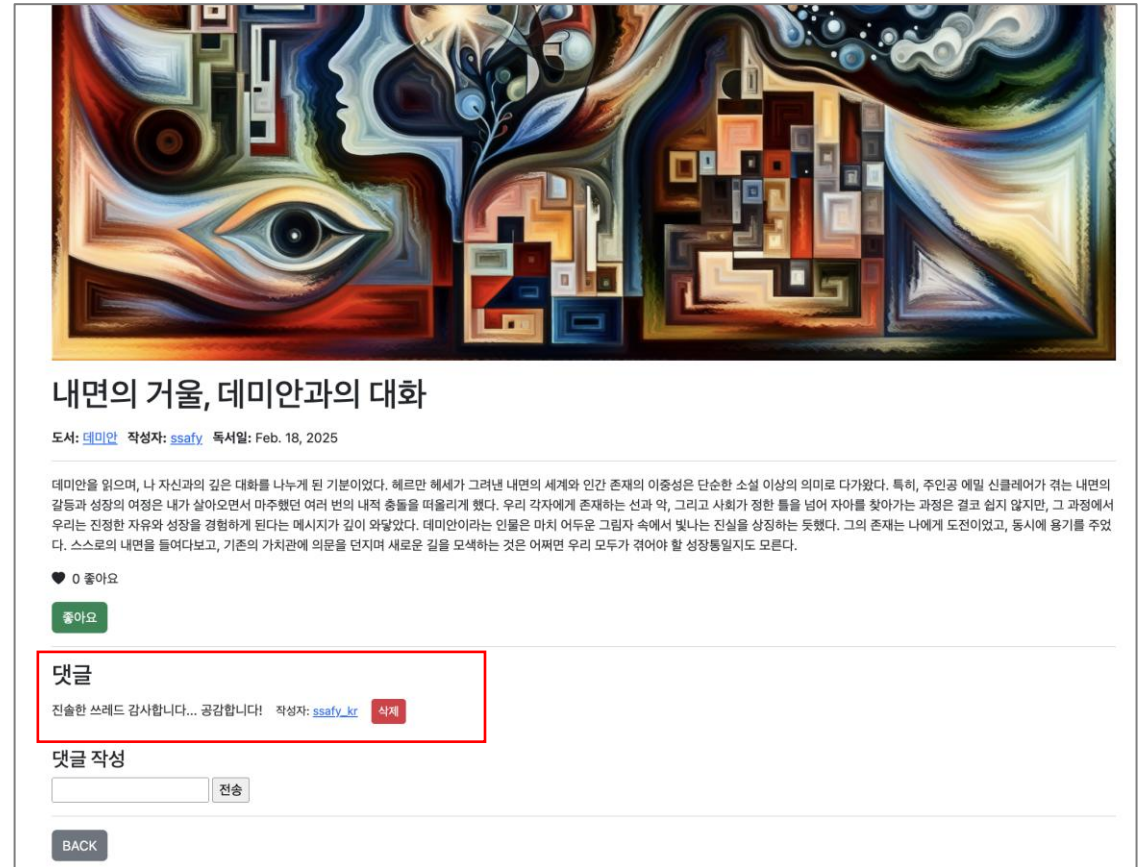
내면의 거울, 데미안과의 대화

도서: 데미안 작성자: ssafy 독서일: Feb. 18, 2025

데미안을 읽으며, 나 자신과의 깊은 대화를 나누게 된 기분이었다. 헤르만 헤세가 그려낸 내면의 세계와 인간 존재의 이중성은 단순한 소설 이상의 의미로 다가왔다. 특히, 주인공 에밀 싱클레어가 겪는 내면의 갈등과 성장의 여정은 내가 살아오면서 마주했던 여러 번의 내적 충돌을 떠올리게 했다. 우리 각자에게 존재하는 선과 악, 그리고 사회가 정한 틀을 넘어 자아를 찾아가는 과정은 결코 쉽지 않지만, 그 과정에서 우리는 진정한 자유와 성장을 경험하게 된다는 메시지가 깊이 와닿았다. 데미안이라는 인물은 마치 어두운 그림자 속에서 빛나는 진실을 상징하는 듯했다. 그의 존재는 나에게 도전이었고, 동시에 용기를 주었다. 스스로의 내면을 들여다보고, 기존의 가치관에 의문을 던지며 새로운 길을 모색하는 것은 어쩌면 우리 모두가 겪어야 할 성장통일지도 모른다.

0 좋아요

좋아요

댓글

진솔한 쓰레드 감사합니다... 공감합니다! 작성자: ssafy_kr 삭제

댓글 작성

전송

BACK